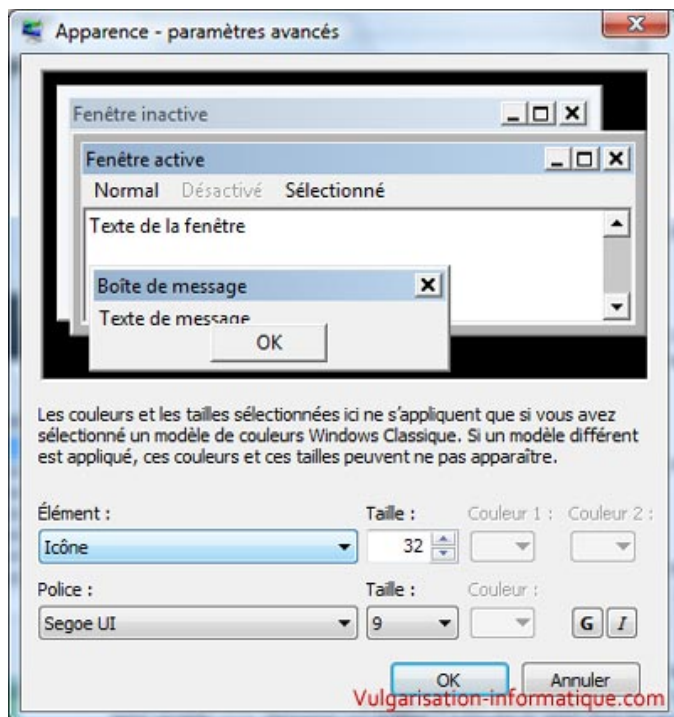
Apparence - paramètres avancés

Fenêtre inactive

Fenêtre active

Normal Désactivé Sélectionné

Texte de la fenêtre

Boîte de message

Texte de message

OK

Les couleurs et les tailles sélectionnées ici ne s'appliquent que si vous avez sélectionné un modèle de couleurs Windows Classique. Si un modèle différent est appliqué, ces couleurs et ces tailles peuvent ne pas apparaître.

Élément : | Taille : | Couleur 1 : | Couleur 2 :

Icône | 32

Police : | Taille : | Couleur :

Segoe UI | 9 | G | I

OK | Annuler

Vulgarisation-informatique.com